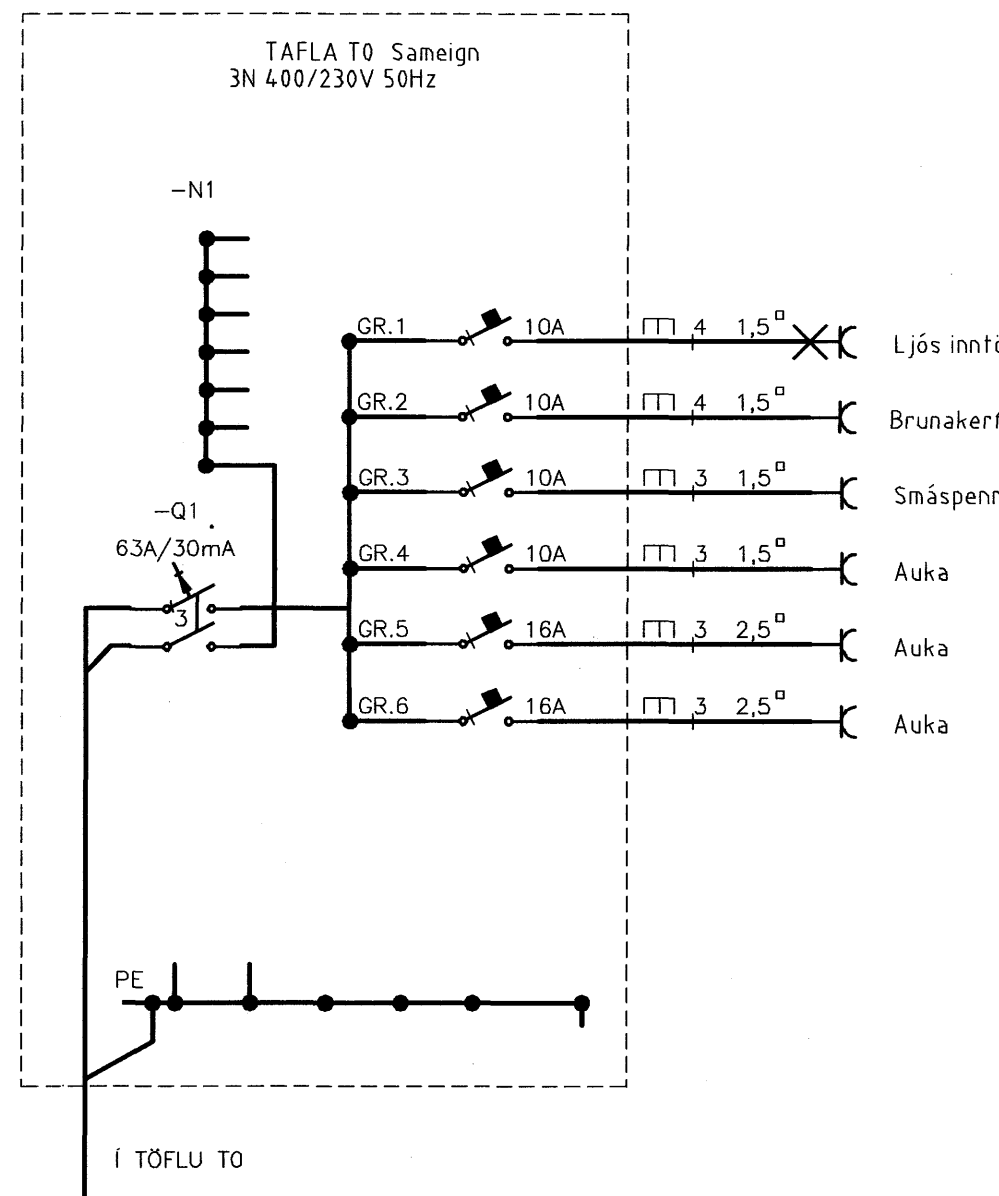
TAFLA T0 Sameign
3N 400/230V 50Hz

−N1

−Q1
63A/30mA
3

GR.1 10A 4 $1,5^{\square}$ Ljós inntö
GR.2 10A 4 $1,5^{\square}$ Brunakerf
GR.3 10A 3 $1,5^{\square}$ Smáspenn
GR.4 10A 3 $1,5^{\square}$ Auka
GR.5 16A 3 $2,5^{\square}$ Auka
GR.6 16A 3 $2,5^{\square}$ Auka

PE

Í TÖFLU T0